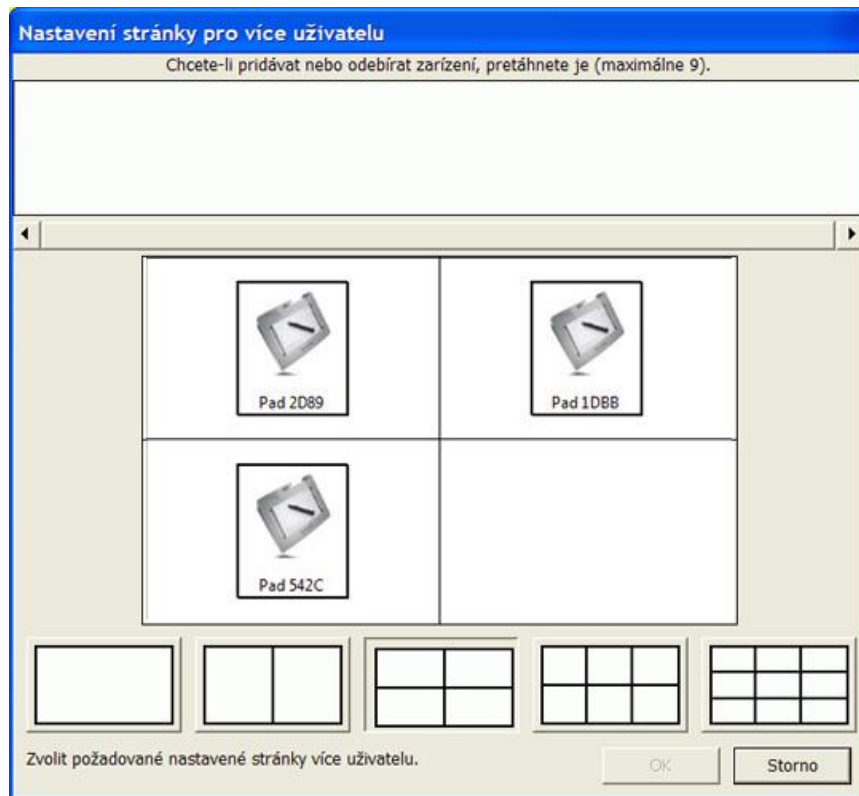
Nastavení stránky pro více uživatelu

Chcete-li pridávat nebo odebírat zarízení, pretáhnete je (maximálne 9).

Pad 2D89

Pad 1DBB

Pad 542C

Zvolit požadované nastavené stránky více uživatelu.

OK

Storno